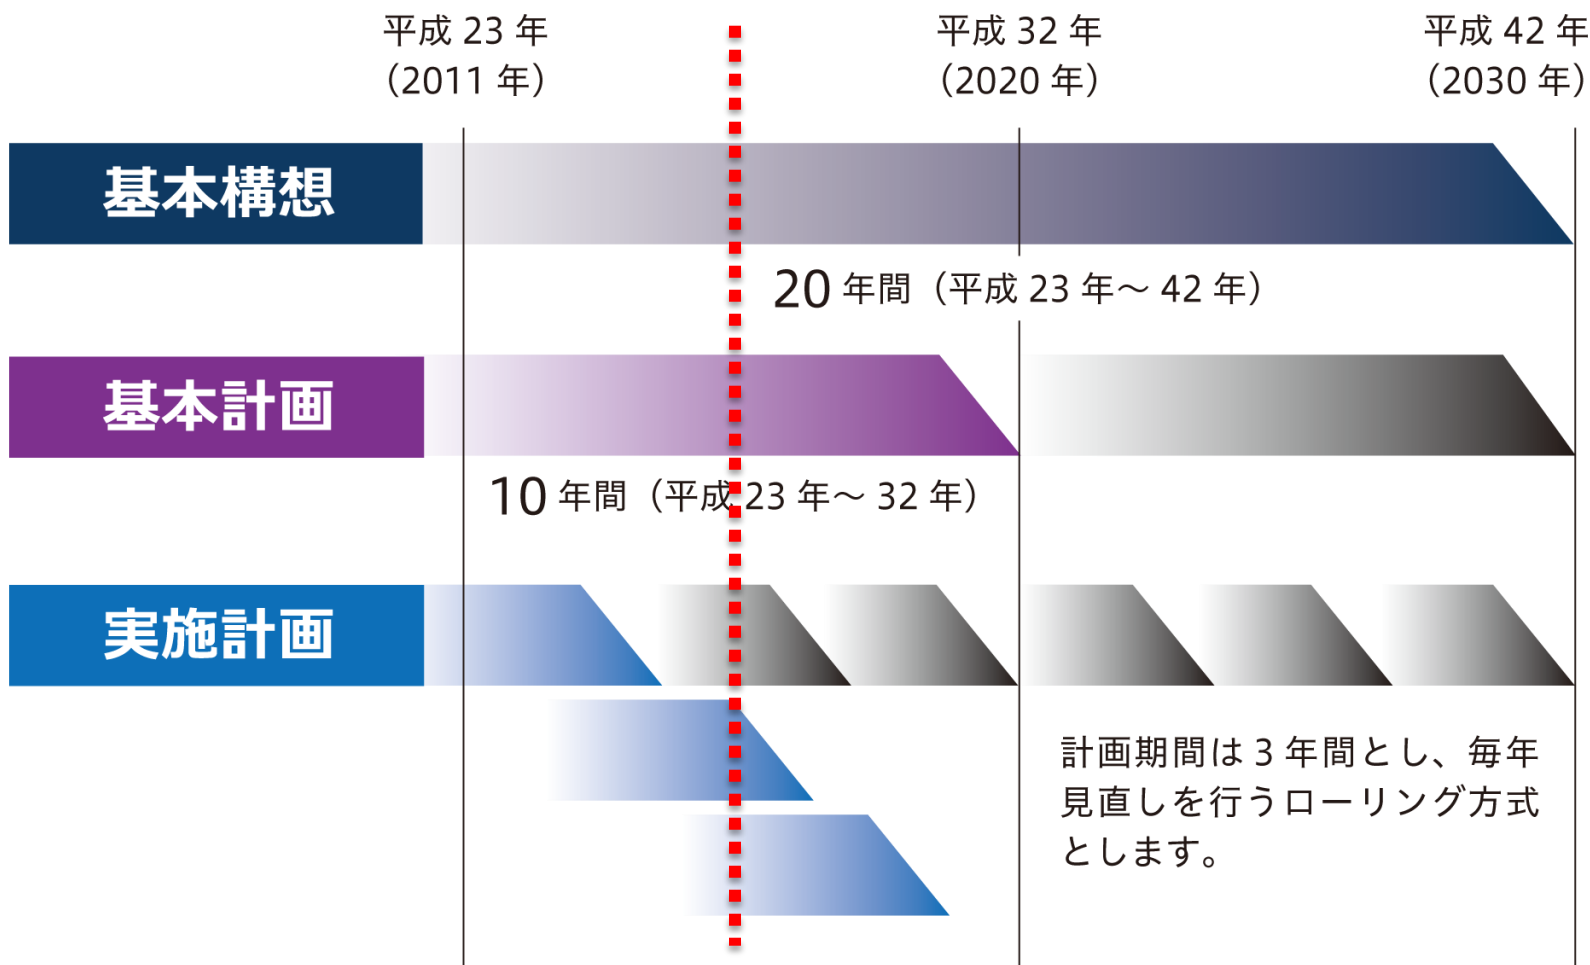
平成 23 年
（2011 年）

平成 32 年
（2020 年）

平成 42 年
（2030 年）

基本構想

20 年間（平成 23 年～ 42 年）

基本計画

10 年間（平成 23 年～ 32 年）

実施計画

計画期間は 3 年間とし、毎年見直しを行うローリング方式とします。